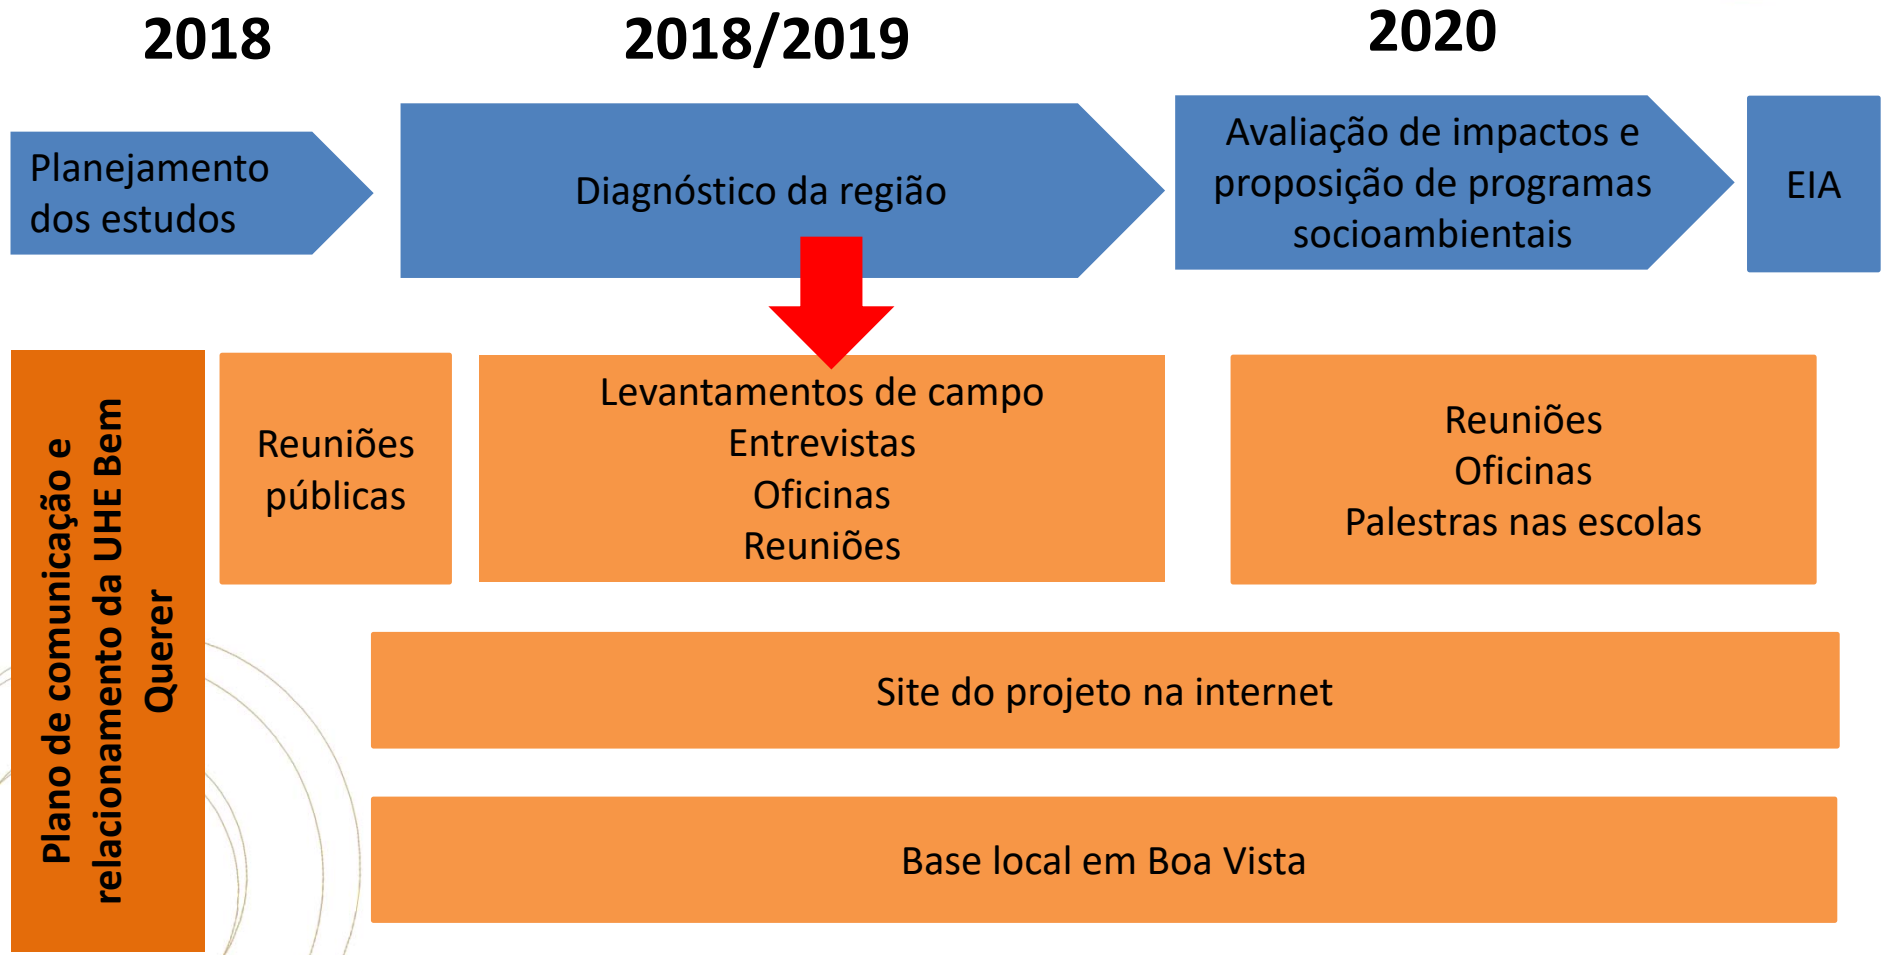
2018

2018/2019

2020

Planejamento dos estudos

Diagnóstico da região

Avaliação de impactos e proposição de programas socioambientais

EIA

Plano de comunicação e relacionamento da UHE Bem Querer

Reuniões públicas

Levantamentos de campo
Entrevistas
Oficinas
Reuniões

Reuniões
Oficinas
Palestras nas escolas

Site do projeto na internet

Base local em Boa Vista